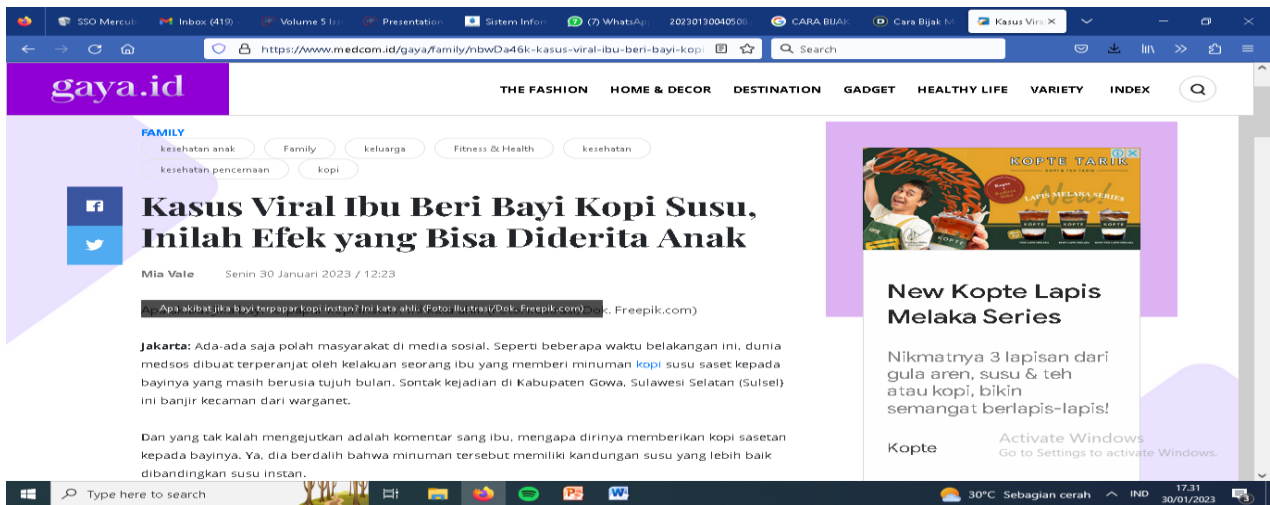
SSO Mercu | Inbox (419) | Volume 5 Iss | Presentation | Sistem Infor | (7) WhatsAp | 20230130040508 | CARA BIJAK | Cara Bijak M | Kasus Viral

https://www.medcom.id/gaya/family/nbwDa46k-kasus-viral-ibu-beri-bayi-kopi

Search

gaya.id

THE FASHION HOME & DECOR DESTINATION GADGET HEALTHY LIFE VARIETY INDEX

FAMILY

kesehatan anak | Family | keluarga | Fitness & Health | kesehatan

kesehatan pencernaan | kopi

Kasus Viral Ibu Beri Bayi Kopi Susu, Inilah Efek yang Bisa Diderita Anak

Mia Vale Senin 30 Januari 2023 / 12:23

Apa akibat jika bayi terpapar kopi instan? Ini kata ahli. (Foto: Ilustrasi/Dok. Freepik.com)

Jakarta: Ada-ada saja polah masyarakat di media sosial. Seperti beberapa waktu belakangan ini, dunia medsos dibuat terperanjat oleh kelakuan seorang ibu yang memberi minuman kopi susu saset kepada bayinya yang masih berusia tujuh bulan. Sontak kejadian di Kabupaten Gowa, Sulawesi Selatan (Sulsel) ini banjir kecaman dari warganet.

Dan yang tak kalah mengejutkan adalah komentar sang ibu, mengapa dirinya memberikan kopi sasetan kepada bayinya. Ya, dia berdalih bahwa minuman tersebut memiliki kandungan susu yang lebih baik dibandingkan susu instan.

KOPTE TARIK

LAPIS MELAKA SERIES

New!

KOPTE

New Kopte Lapis Melaka Series

Nikmatnya 3 lapisan dari gula aren, susu & teh atau kopi, bikin semangat berlapis-lapis!

Kopte

Activate Windows
Go to Settings to activate Windows.

Type here to search

30°C Sebagian cerah IND 17.31 30/01/2023